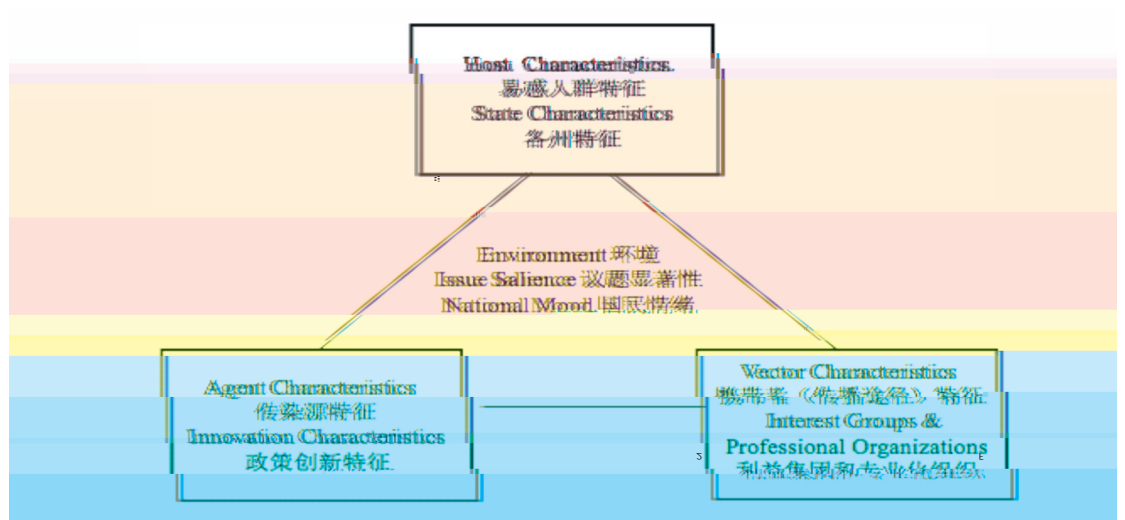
Host Characteristics
易感人群特征
State Characteristics
各州特征

Environment 环境
Issue Salience 议题显著性
National Mood 国民情绪

Agent Characteristics
传染源特征
Innovation Characteristics
政策创新特征

Vector Characteristics
携带者（传播途径）特征
Interest Groups &
Professional Organizations
利益集团和专业化组织